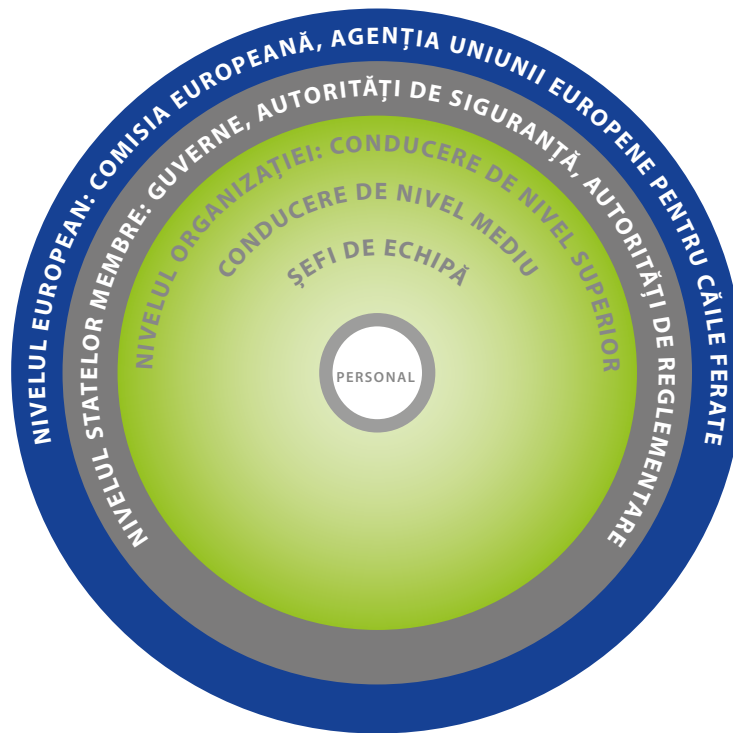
NIVELUL EUROPEAN: COMISIA EUROPEANĂ, AGENȚIA UNIUNII EUROPENE PENTRU CĂILE FERATE

NIVELUL STATELOR MEMBRE: GUVERNE, AUTORITĂȚI DE SIGURANȚĂ, AUTORITĂȚI DE REGLEMENTARE

NIVELUL ORGANIZAȚIEI: CONDUCERE DE NIVEL SUPERIOR

CONDUCERE DE NIVEL MEDIU

ȘEFI DE ECHIPĂ

PERSONAL